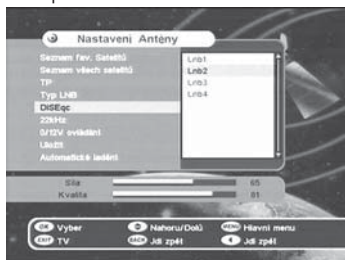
Nastavení Antény

Seznam fav. Satelitů
Seznam všech satelitů
TP
Typ LNB
DiSEqc
22kHz
0/12V ovládání
Uložit
Automatické ladění

Lnb1
Lnb2
Lnb3
Lnb4

Síla 65
Kvalita 81

OK Výběr
EXIT TV
Nahoru/Dolů
BACK Jdi zpět
MENU Hlavní menu
Jdi zpět